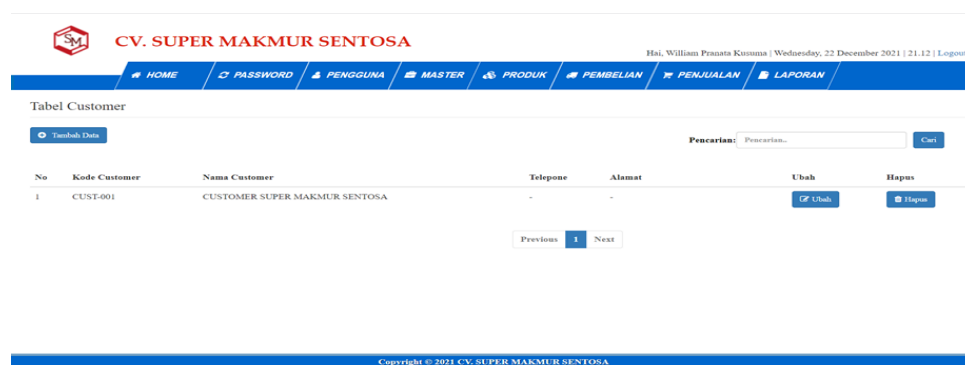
SM

CV. SUPER MAKMUR SENTOSA

Hai, William Pranata Kusuma | Wednesday, 22 December 2021 | 21.12 | Logou

HOME | PASSWORD | PENGGUNA | MASTER | PRODUK | PEMBELIAN | PENJUALAN | LAPORAN

Tabel Customer

Tambah Data

Pencarian: Pencarian.. Cari

| No | Kode Customer | Nama Customer | Telepone | Alamat | Ubah | Hapus |
|---|---|---|---|---|---|---|
| 1 | CUST-001 | CUSTOMER SUPER MAKMUR SENTOSA | - | - | Ubah | Hapus |

Previous 1 Next

Copyright © 2021 CV. SUPER MAKMUR SENTOSA